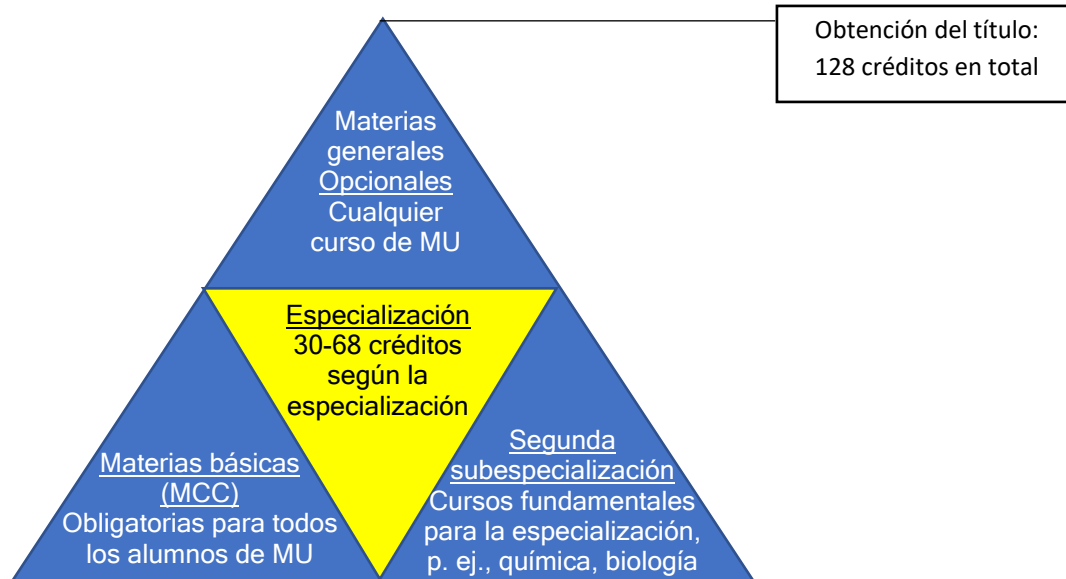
Obtención del título:
128 créditos en total

Materias generales
Opcionales
Cualquier curso de MU

Especialización
30-68 créditos según la especialización

Materias básicas (MCC)
Obligatorias para todos los alumnos de MU

Segunda subespecialización
Cursos fundamentales para la especialización, p. ej., química, biología